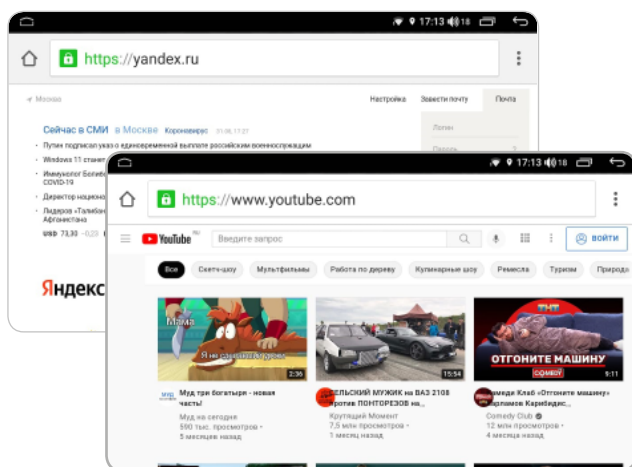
17:13 18

https://yandex.ru

Москва

Настройка Завести почту Почта

Сейчас в СМИ в Москве Коронавирус 31.08, 17:27

Путин подписал указ о единовременной выплате российским военнослужащим

Windows 11 стане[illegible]

Иммунолог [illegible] COVID-19

Директор национ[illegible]

Лидеров «Талибан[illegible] Афганистана

USD 73,30 −0,23

Логин

Пароль

Яндекс

17:13 18

https://www.youtube.com

YouTube RU

Введите запрос

ВОЙТИ

Все Скетч-шоу Мультфильмы Работа по дереву Кулинарные шоу Ремесла Туризм Природа

Мама

Я не сам ухожу (?)

2:36

Муд три богатыря - новая часть!

Муд на сегодня
590 тыс. просмотров •
5 месяцев назад

15:54

СЕЛЬСКИЙ МУЖИК на ВАЗ 2108 против ПОНТОРЕЗОВ на...

Крутящий Момент
7,5 млн просмотров •
1 месяц назад

ТНТ

ОТГОНИТЕ МАШИНУ

COMEDY

9:11

Камеди Клаб «Отгоните машину» Харламов Карибидис...

Comedy Club
12 млн просмотров •
4 месяца назад